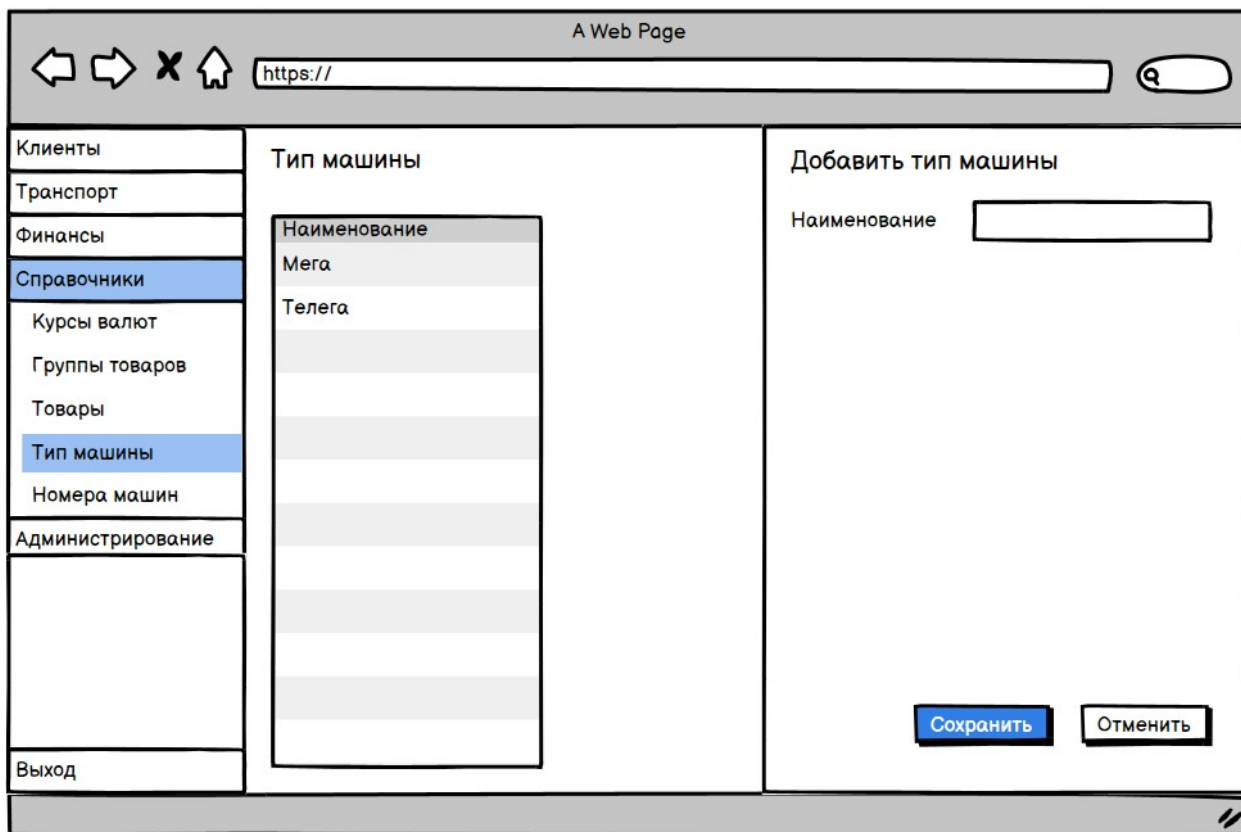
A Web Page

https://

Клиенты
Транспорт
Финансы
Справочники
Курсы валют
Группы товаров
Товары
Тип машины
Номера машин
Администрирование
Выход

Тип машины

| Наименование |
|---|
| Мега |
| Телега |

Добавить тип машины

Наименование

Сохранить
Отменить